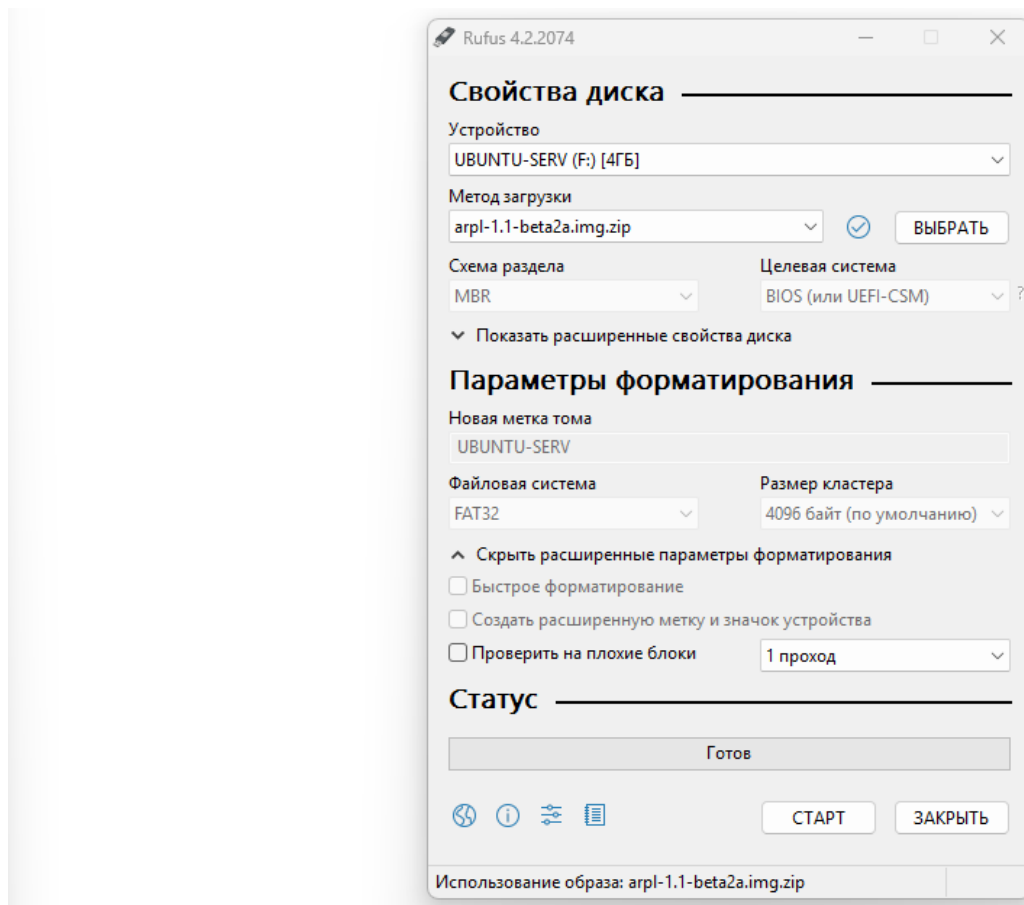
Rufus 4.2.2074

Свойства диска

Устройство
UBUNTU-SERV (F:) [4ГБ]

Метод загрузки
arpl-1.1-beta2a.img.zip
ВЫБРАТЬ

Схема раздела
MBR

Целевая система
BIOS (или UEFI-CSM)
?

Показать расширенные свойства диска

Параметры форматирования

Новая метка тома
UBUNTU-SERV

Файловая система
FAT32

Размер кластера
4096 байт (по умолчанию)

Скрыть расширенные параметры форматирования

Быстрое форматирование

Создать расширенную метку и значок устройства

Проверить на плохие блоки
1 проход

Статус

Готов

СТАРТ
ЗАКРЫТЬ

Использование образа: arpl-1.1-beta2a.img.zip